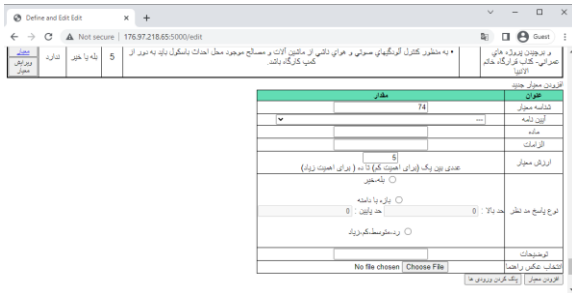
Define and Edit Edit × +

Not secure | 176.97.218.65:5000/edit

Guest

| حذف ویرایش معیار | ندارد | بله یا خیر | 5 | • به منظور کنترل آلودگیهای صوتی و هوای ناشی از ماشین آلات و مصالح موجود محل احداث باسکول باید به دور از کمپ کارگاه باشد | و برچیدن پروژه های عمرانی- کتاب قرارگاه خاتم الانبیا |

افزودن معیار جدید

| عنوان | مقدار |
|---|---|
| شناسه معیار | 74 |
| آیین نامه | --- |
| ماده | |
| الزامات | |
| ارزش معیار | 5<br>عددی بین یک (برای اهمیت کم) تا ده ( برای اهمیت زیاد) |
| نوع پاسخ مد نظر | ○ بله-خیر<br>○ بازه با دامنه حد بالا : 0 حد پایین : 0<br>○ ردـ-متوسط-کم-زیاد |
| توضیحات | |
| انتخاب عکس راهنما | Choose File No file chosen |

افزودن معیار | پاک کردن ورودی ها